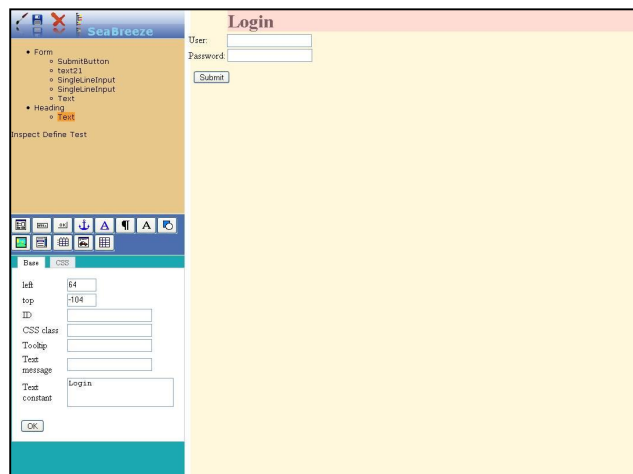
SeaBreeze

- Form
  - SubmitButton
  - text21
  - SingleLineInput
  - SingleLineInput
  - Text
- Heading
  - Text

Inspect Define Test

Base CSS

left 64
top -104
ID
CSS class
Tooltip
Text message
Text constant Login

OK

Login

User:
Password:

Submit